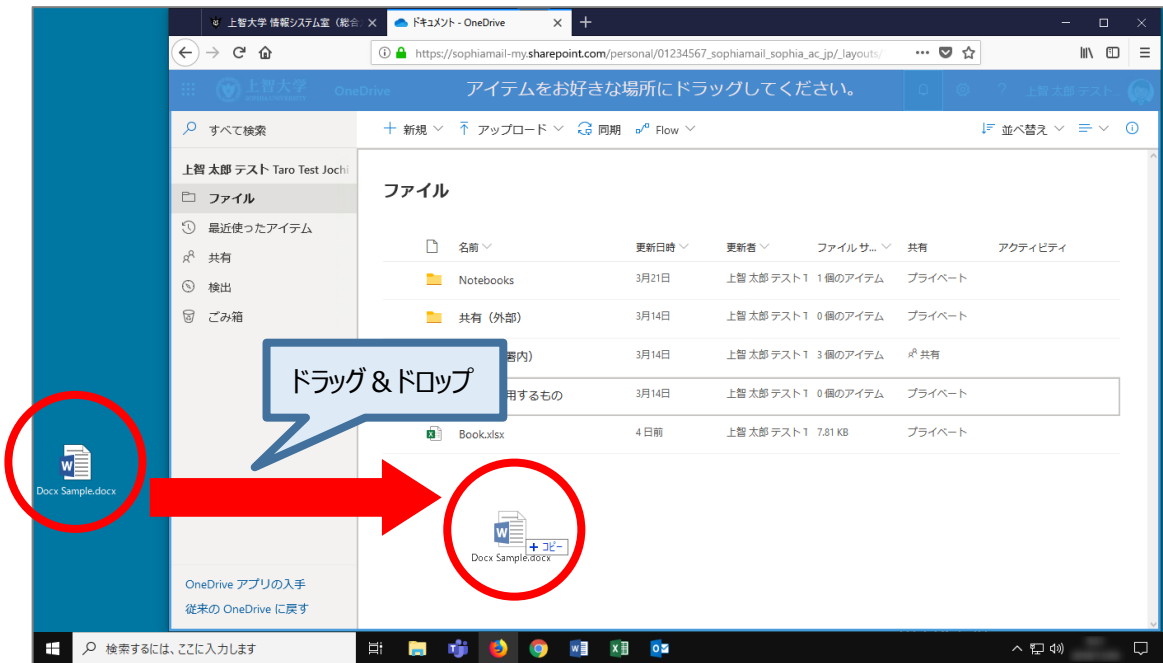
上智大学 情報システム室（総合 ×
ドキュメント - OneDrive ×
+

https://sophiamail-my.sharepoint.com/personal/01234567_sophiamail_sophia_ac_jp/_layouts/

上智大学 OneDrive アイテムをお好きな場所にドラッグしてください。 上智 太郎 テスト

すべて検索
+ 新規 アップロード 同期 Flow 並べ替え

上智 太郎 テスト Taro Test Jochi
ファイル
最近使ったアイテム
共有
検出
ごみ箱

ファイル

| | 名前 | 更新日時 | 更新者 | ファイル サ... | 共有 | アクティビティ |
|---|---|---|---|---|---|---|
| | Notebooks | 3月21日 | 上智 太郎 テスト1 | 1 個のアイテム | プライベート | |
| | 共有（外部） | 3月14日 | 上智 太郎 テスト1 | 0 個のアイテム | プライベート | |
| | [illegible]署内） | 3月14日 | 上智 太郎 テスト1 | 3 個のアイテム | 共有 | |
| | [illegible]用するもの | 3月14日 | 上智 太郎 テスト1 | 0 個のアイテム | プライベート | |
| | Book.xlsx | 4 日前 | 上智 太郎 テスト1 | 7.81 KB | プライベート | |

ドラッグ＆ドロップ

Docx Sample.docx

Docx Sample.docx
+ コピー

OneDrive アプリの入手
従来の OneDrive に戻す

検索するには、ここに入力します